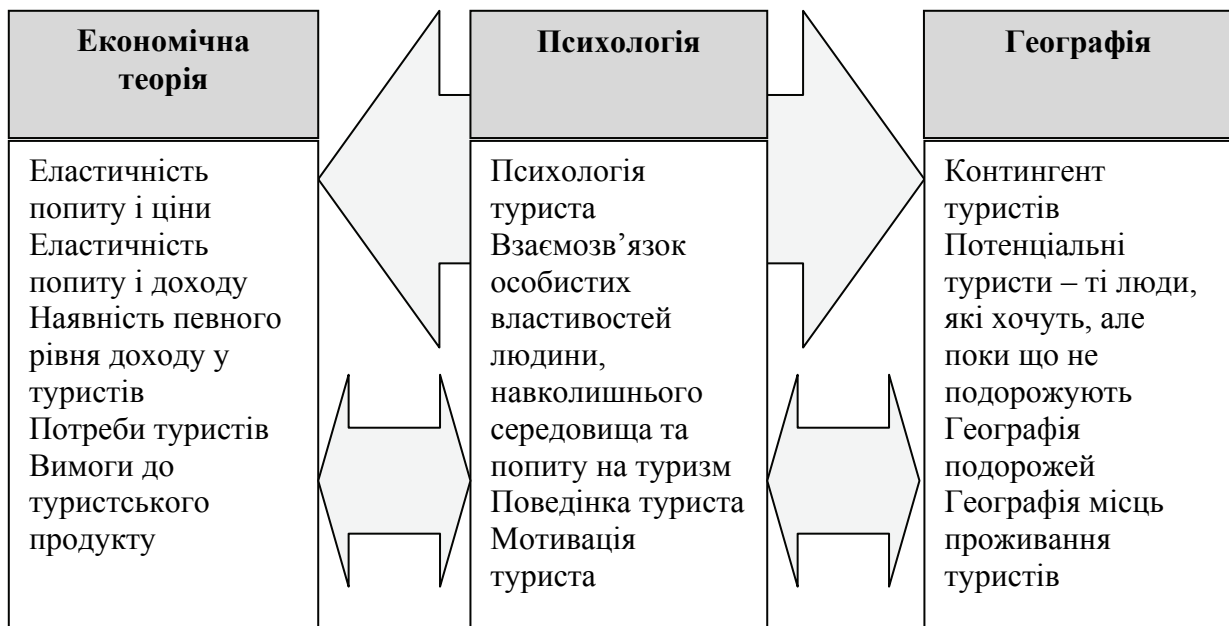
Економічна теорія

Еластичність попиту і ціни
Еластичність попиту і доходу
Наявність певного рівня доходу у туристів
Потреби туристів
Вимоги до туристського продукту

Психологія

Психологія туриста
Взаємозв'язок особистих властивостей людини, навколишнього середовища та попиту на туризм
Поведінка туриста
Мотивація туриста

Географія

Контингент туристів
Потенціальні туристи – ті люди, які хочуть, але поки що не подорожують
Географія подорожей
Географія місць проживання туристів